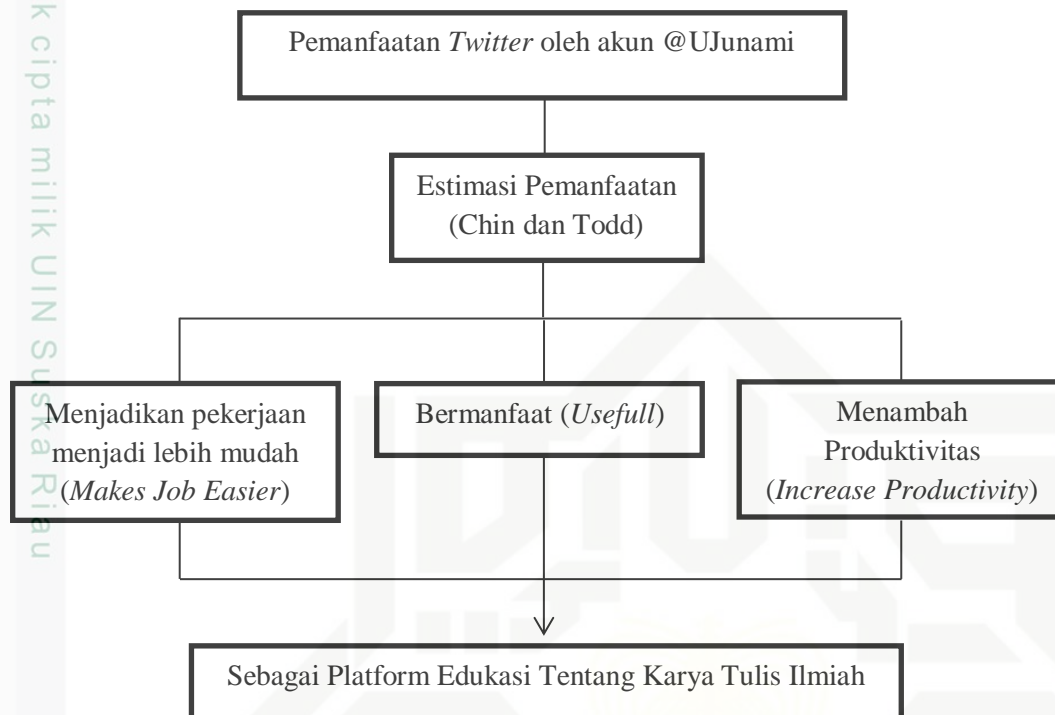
k cipta milik UIN Suska Riau

Pemanfaatan *Twitter* oleh akun @UJunami

Estimasi Pemanfaatan
(Chin dan Todd)

Menjadikan pekerjaan menjadi lebih mudah (*Makes Job Easier*)

Bermanfaat (*Usefull*)

Menambah Produktivitas (*Increase Productivity*)

Sebagai Platform Edukasi Tentang Karya Tulis Ilmiah